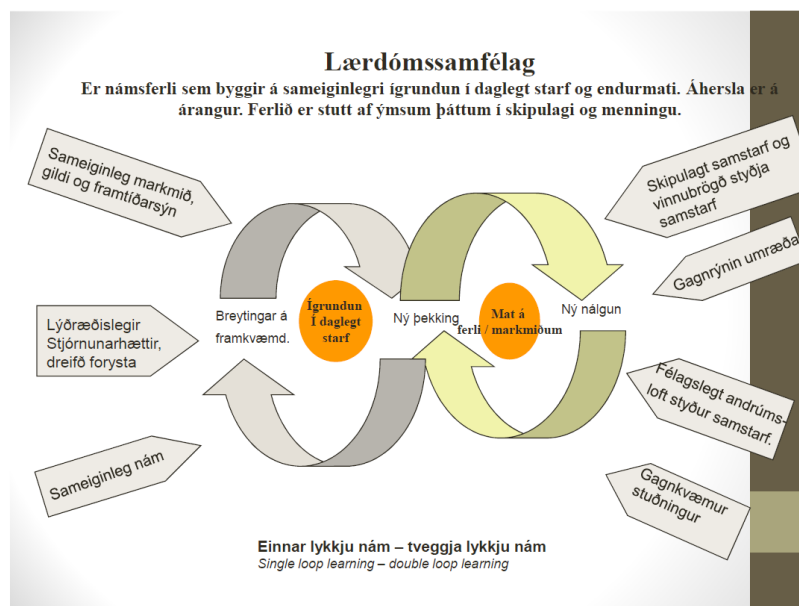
Lærdómssamfélag

Er námsferli sem byggir á sameiginlegri ígrundun í daglegt starf og endurmati. Áhersla er á árangur. Ferlið er stutt af ýmsum þáttum í skipulagi og menningu.

Sameiginleg markmið, gildi og framtíðarsýn

Lýðræðislegir Stjórnunarhættir, dreifð forysta

Sameiginleg nám

Breytingar á framkvæmd.

Ígrundun Í daglegt starf

Ný þekking

Mat á ferli / markmiðum

Ný nálgun

Skipulagt samstarf og vinnubrögð styðja samstarf

Gagnrýnin umræða

Félagslegt andrúmsloft styður samstarf.

Gagnkvæmur stuðningur

Einnar lykkju nám – tveggja lykkju nám

Single loop learning – double loop learning